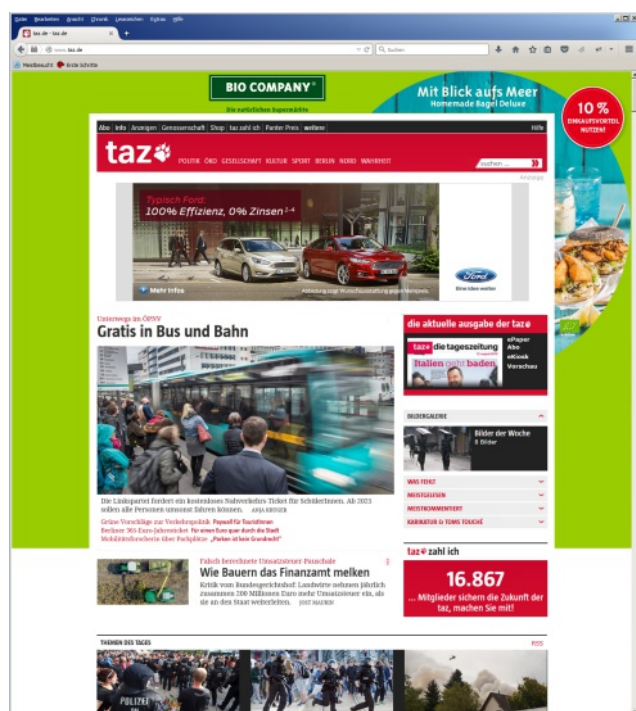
Datei Bearbeiten Ansicht Chronik Lesezeichen Extras Hilfe

taz.de - taz.de

www.taz.de

Suchen

Meistbesucht Erste Schritte

BIO COMPANY

Die natürlichen Supermärkte

Mit Blick aufs Meer
Homemade Bagel Deluxe

10 %
EINKAUFSVORTEIL NUTZEN!

Abo Info Anzeigen Genossenschaft Shop taz zahl ich Panter Preis weitere Hilfe

taz

POLITIK ÖKO GESELLSCHAFT KULTUR SPORT BERLIN NORD WAHRHEIT

suchen ...

Anzeige

Typisch Ford:
100% Effizienz, 0% Zinsen

Mehr Infos

Ford

Unterwegs im ÖPNV

Gratis in Bus und Bahn

Die Linkspartei fordert ein kostenloses Nahverkehrs-Ticket für SchülerInnen. Ab 2023 sollen alle Personen umsonst fahren können. ANJA KRÜGER

Grüne Vorschläge zur Verkehrspolitik Paywall für Touristinnen
Berliner 365-Euro-Jahresticket Für einen Euro quer durch die Stadt
Mobilitätsforscherin über Parkplätze „Parken ist kein Grundrecht"

die aktuelle ausgabe der taz

taz die tageszeitung

Italien geht baden

ePaper
Abo
eKiosk
Vorschau

BILDERGALERIE

Bilder der Woche
8 Bilder

WAS FEHLT
MEISTGELESEN
MEISTKOMMENTIERT
KARIKATUR & TOMS TOUCHÉ

Falsch berechnete Umsatzsteuer-Pauschale

Wie Bauern das Finanzamt melken

Kritik vom Bundesgerichtshof: Landwirte nehmen jährlich zusammen 200 Millionen Euro mehr Umsatzsteuer ein, als sie an den Staat weiterleiten. JOST MAURIN

taz zahl ich

16.867

... Mitglieder sichern die Zukunft der taz, machen Sie mit!

THEMEN DES TAGES

RSS

POLIZEI